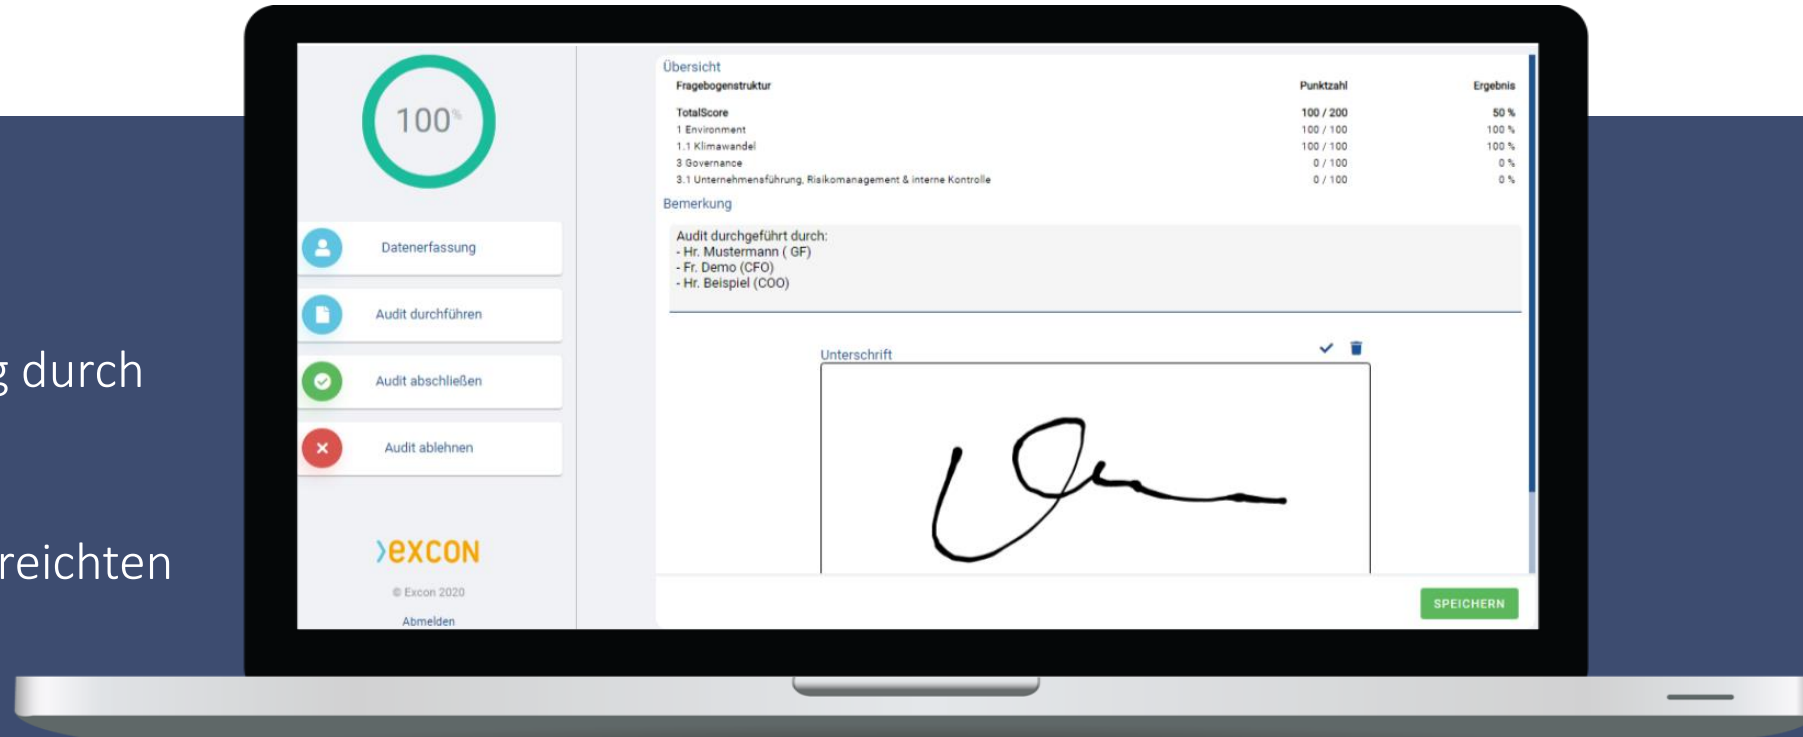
g durch

reichten

100%

Datenerfassung

Audit durchführen

Audit abschließen

Audit ablehnen

›excon

© Excon 2020

Abmelden

Übersicht

| Fragebogenstruktur | Punktzahl | Ergebnis |
|---|---|---|
| TotalScore | 100 / 200 | 50 % |
| 1 Environment | 100 / 100 | 100 % |
| 1.1 Klimawandel | 100 / 100 | 100 % |
| 3 Governance | 0 / 100 | 0 % |
| 3.1 Unternehmensführung, Risikomanagement & interne Kontrolle | 0 / 100 | 0 % |

Bemerkung

Audit durchgeführt durch:
- Hr. Mustermann ( GF)
- Fr. Demo (CFO)
- Hr. Beispiel (COO)

Unterschrift

SPEICHERN